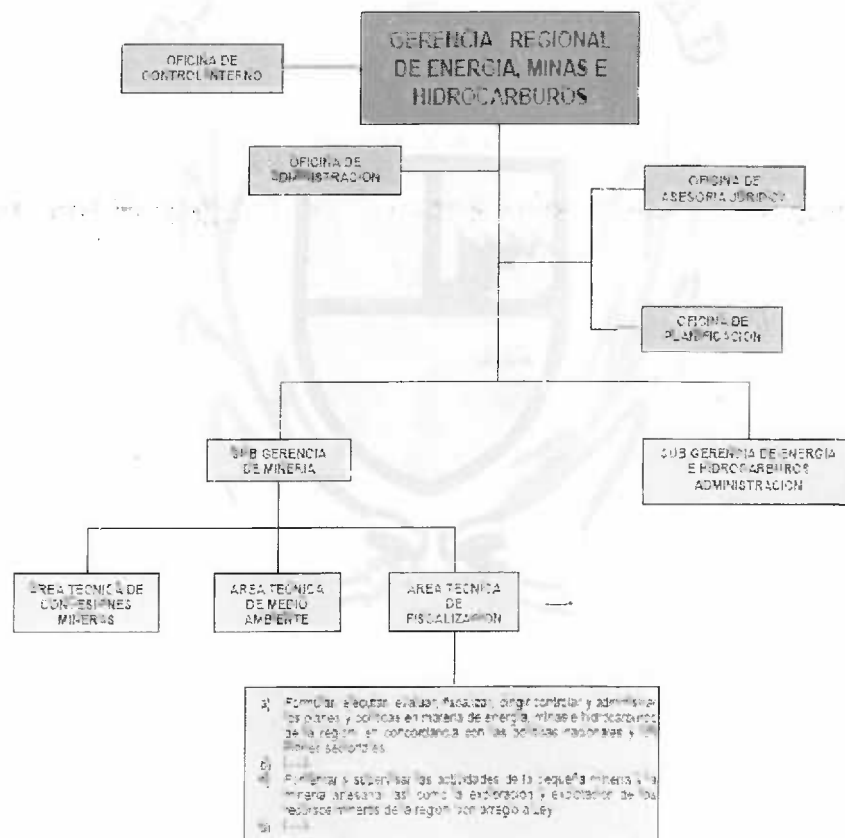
GERENCIA REGIONAL DE ENERGIA, MINAS E HIDROCARBUROS

OFICINA DE CONTROL INTERNO

OFICINA DE ADMINISTRACION

OFICINA DE ASESORIA JURIDICA

OFICINA DE PLANIFICACION

SUB GERENCIA DE MINERIA

SUB GERENCIA DE ENERGIA E HIDROCARBUROS ADMINISTRACION

AREA TECNICA DE CONCESIONES MINERAS

AREA TECNICA DE MEDIO AMBIENTE

AREA TECNICA DE FISCALIZACION

a) Formular, ejecutar, evaluar, fiscalizar, dirigir, controlar y administrar los planes y politicas en materia de energia, minas e hidrocarburos de la region, en concordancia con las politicas nacionales y los planes sectoriales.
b) (...)
c) Fomentar y supervisar las actividades de la pequeña mineria y la mineria artesanal asi como la exploracion y explotacion de los recursos mineros de la region con arreglo a Ley.
d) (...)